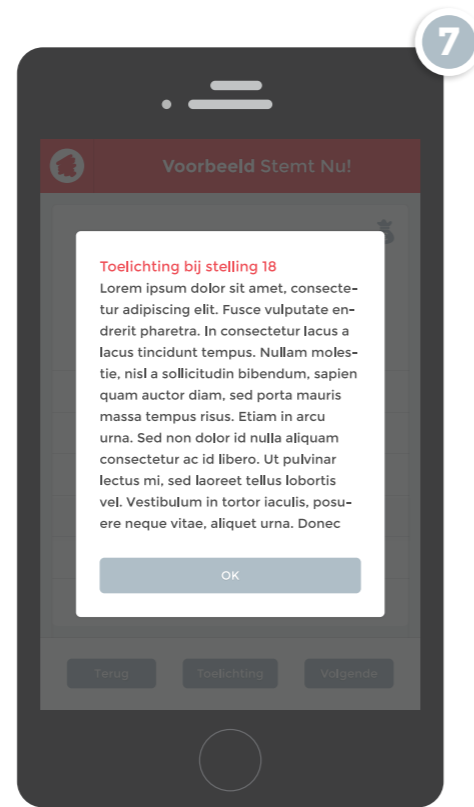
7

Voorbeeld Stemt Nu!

Toelichting bij stelling 18

Lorem ipsum dolor sit amet, consectetur adipiscing elit. Fusce vulputate enderit pharetra. In consectetur lacus a lacus tincidunt tempus. Nullam molestie, nisl a sollicitudin bibendum, sapien quam auctor diam, sed porta mauris massa tempus risus. Etiam in arcu urna. Sed non dolor id nulla aliquam consectetur ac id libero. Ut pulvinar lectus mi, sed laoreet tellus lobortis vel. Vestibulum in tortor iaculis, posuere neque vitae, aliquet urna. Donec

OK

Terug

Toelichting

Volgende